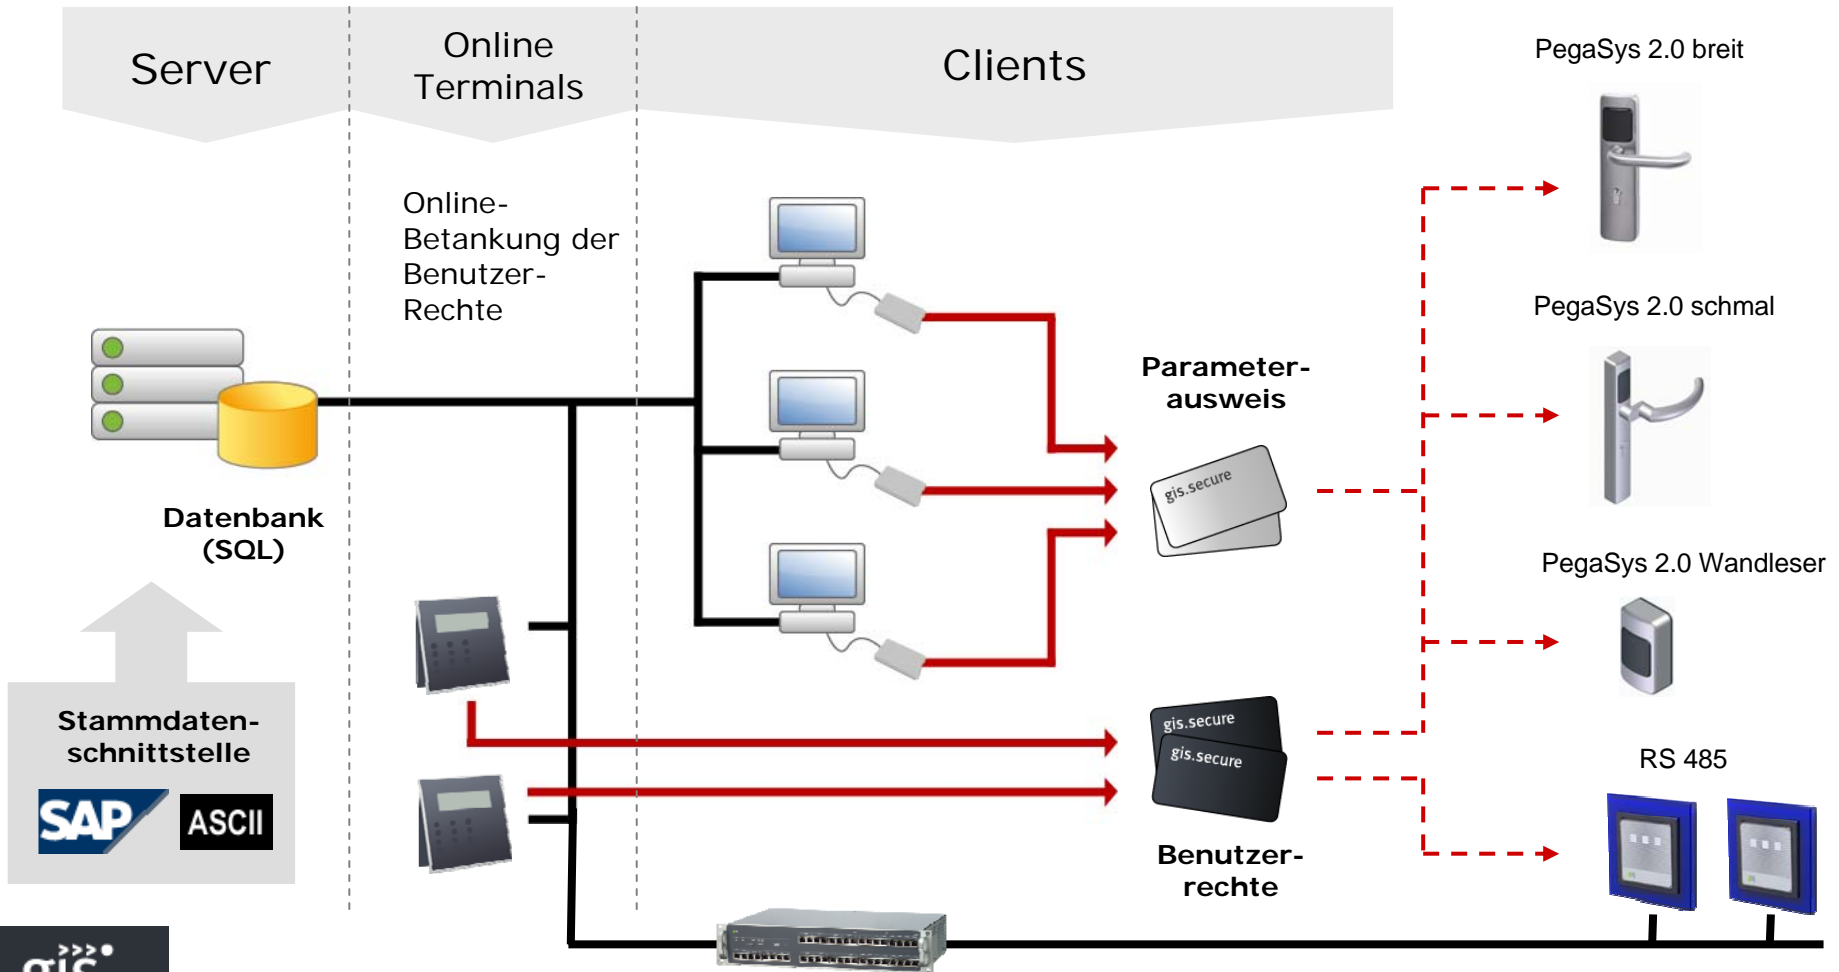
Server

Online Terminals

Clients

PegaSys 2.0 breit

Online-Betankung der Benutzer-Rechte

PegaSys 2.0 schmal

Parameter-ausweis

gis.secure

Datenbank (SQL)

PegaSys 2.0 Wandleser

Stammdaten-schnittstelle

SAP

ASCII

gis.secure

gis.secure

RS 485

Benutzer-rechte

gis